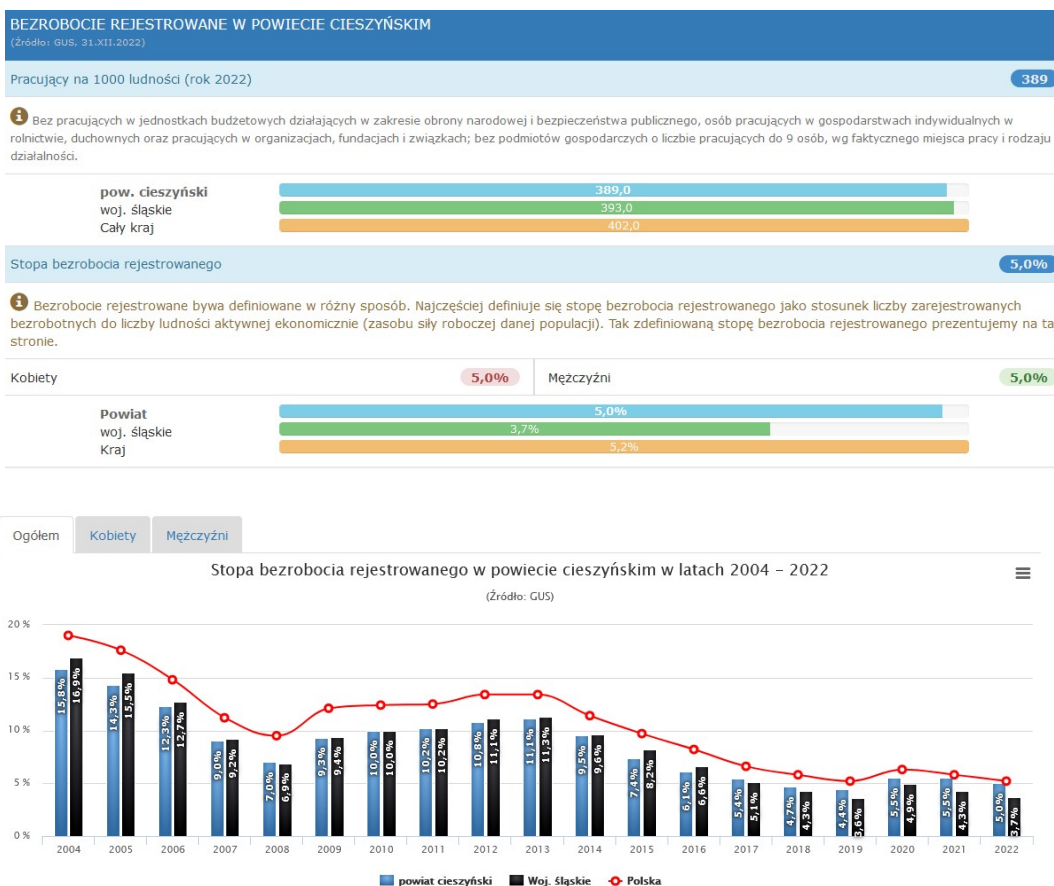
BEZROBOCIE REJESTROWANE W POWIECIE CIESZYŃSKIM
(Źródło: GUS. 31.XII.2022)

Pracujący na 1000 ludności (rok 2022) 389

Bez pracujących w jednostkach budżetowych działających w zakresie obrony narodowej i bezpieczeństwa publicznego, osób pracujących w gospodarstwach indywidualnych w rolnictwie, duchownych oraz pracujących w organizacjach, fundacjach i związkach; bez podmiotów gospodarczych o liczbie pracujących do 9 osób, wg faktycznego miejsca pracy i rodzaju działalności.

pow. cieszyński 389,0
woj. śląskie 393,0
Cały kraj 402,0

Stopa bezrobocia rejestrowanego 5,0%

Bezrobocie rejestrowane bywa definiowane w różny sposób. Najczęściej definiuje się stopę bezrobocia rejestrowanego jako stosunek liczby zarejestrowanych bezrobotnych do liczby ludności aktywnej ekonomicznie (zasobu siły roboczej danej populacji). Tak zdefiniowaną stopę bezrobocia rejestrowanego prezentujemy na ta stronie.

Kobiety 5,0% Mężczyźni 5,0%

Powiat 5,0%
woj. śląskie 3,7%
Kraj 5,2%

Ogółem Kobiety Mężczyźni

Stopa bezrobocia rejestrowanego w powiecie cieszyńskim w latach 2004 - 2022
(Źródło: GUS)

20 %
15 %
10 %
5 %
0 %

| | 2004 | 2005 | 2006 | 2007 | 2008 | 2009 | 2010 | 2011 | 2012 | 2013 | 2014 | 2015 | 2016 | 2017 | 2018 | 2019 | 2020 | 2021 | 2022 |
|---|---|---|---|---|---|---|---|---|---|---|---|---|---|---|---|---|---|---|---|
| powiat cieszyński | 15,8% | 14,3% | 12,3% | 9,0% | 7,0% | 9,3% | 10,0% | 10,2% | 10,8% | 11,1% | 9,5% | 7,4% | 6,1% | 5,4% | 4,7% | 4,4% | 5,5% | 5,5% | 5,0% |
| Woj. śląskie | 16,9% | 15,5% | 12,7% | 9,2% | 6,9% | 9,4% | 10,0% | 10,2% | 11,1% | 11,3% | 9,6% | 8,2% | 6,6% | 5,1% | 4,3% | 3,6% | 4,9% | 4,3% | 3,7% |

powiat cieszyński Woj. śląskie Polska